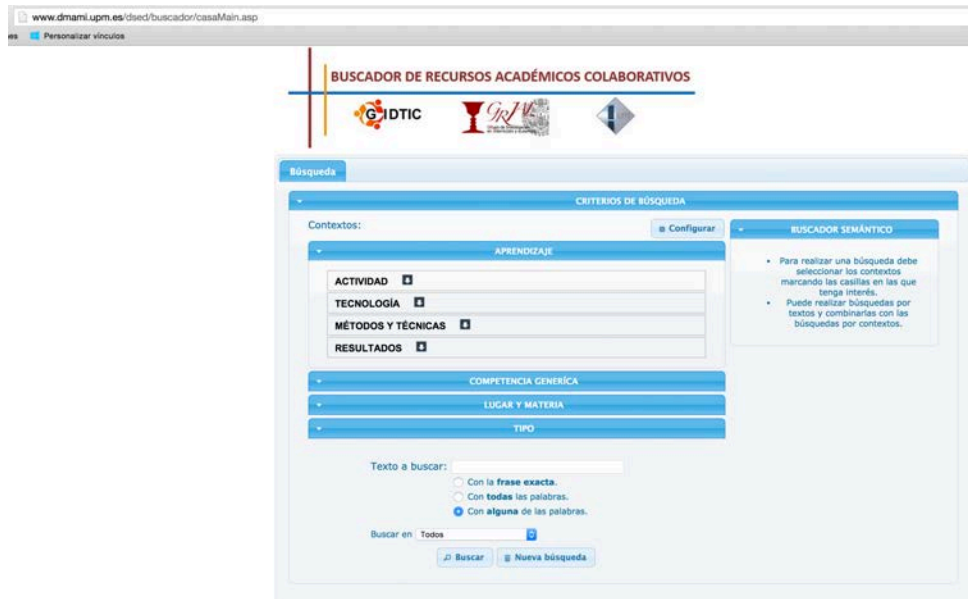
www.dmami.upm.es/dsed/buscador/casaMain.asp

es Personalizar vínculos

BUSCADOR DE RECURSOS ACADÉMICOS COLABORATIVOS

GIDTIC

Búsqueda

CRITERIOS DE BÚSQUEDA

Contextos:

Configurar

BUSCADOR SEMÁNTICO

APRENDIZAJE

ACTIVIDAD

TECNOLOGÍA

MÉTODOS Y TÉCNICAS

RESULTADOS

• Para realizar una búsqueda debe seleccionar los contextos marcando las casillas en las que tenga interés.
• Puede realizar búsquedas por textos y combinarlas con las búsquedas por contextos.

COMPETENCIA GENÉRICA

LUGAR Y MATERIA

TIPO

Texto a buscar:

Con la frase exacta.

Con todas las palabras.

Con alguna de las palabras.

Buscar en Todos

Buscar

Nueva búsqueda